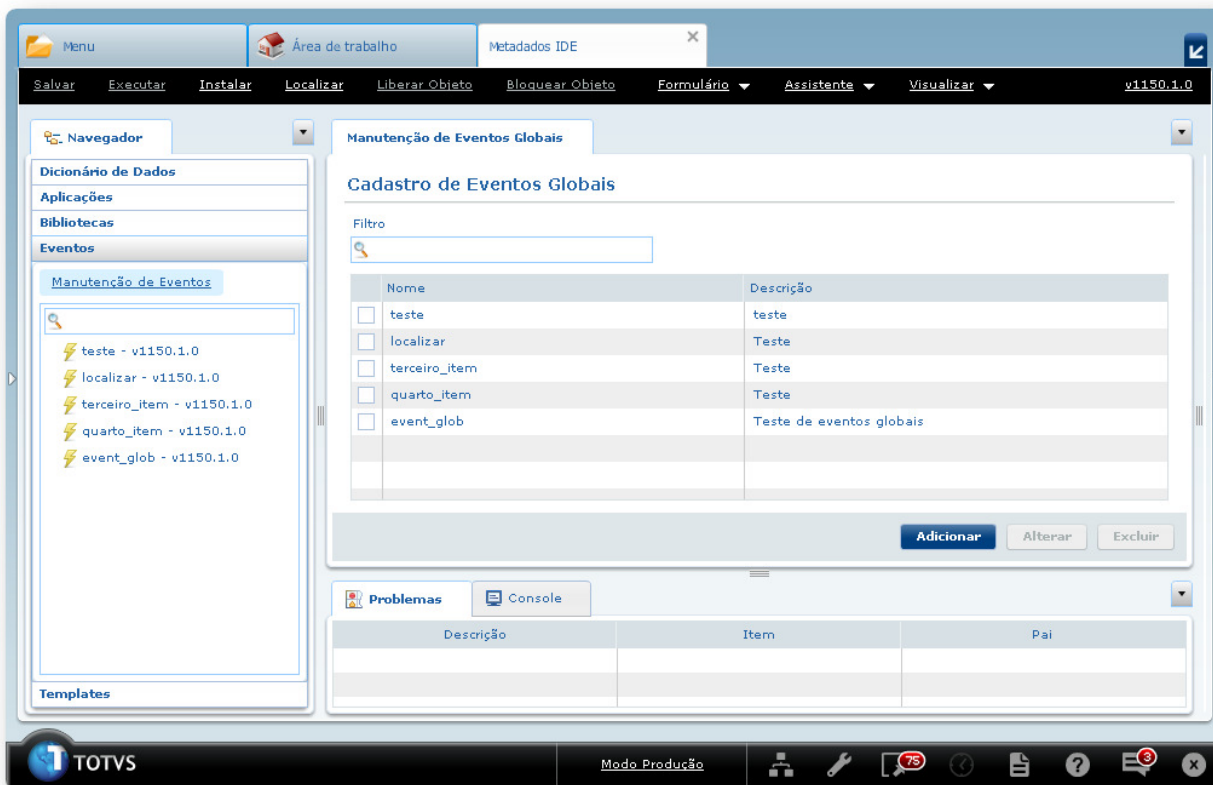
Menu | Área de trabalho | Metadados IDE ×

Salvar Executar Instalar Localizar Liberar Objeto Bloquear Objeto Formulário Assistente Visualizar v1150.1.0

Navegador

Dicionário de Dados
Aplicações
Bibliotecas
Eventos

Manutenção de Eventos

teste - v1150.1.0
localizar - v1150.1.0
terceiro_item - v1150.1.0
quarto_item - v1150.1.0
event_glob - v1150.1.0

Templates

Manutenção de Eventos Globais

Cadastro de Eventos Globais

Filtro

| | Nome | Descrição |
|---|---|---|
| | teste | teste |
| | localizar | Teste |
| | terceiro_item | Teste |
| | quarto_item | Teste |
| | event_glob | Teste de eventos globais |

Adicionar Alterar Excluir

Problemas Console

| Descrição | Item | Pai |
|---|---|---|

TOTVS Modo Produção 75 3